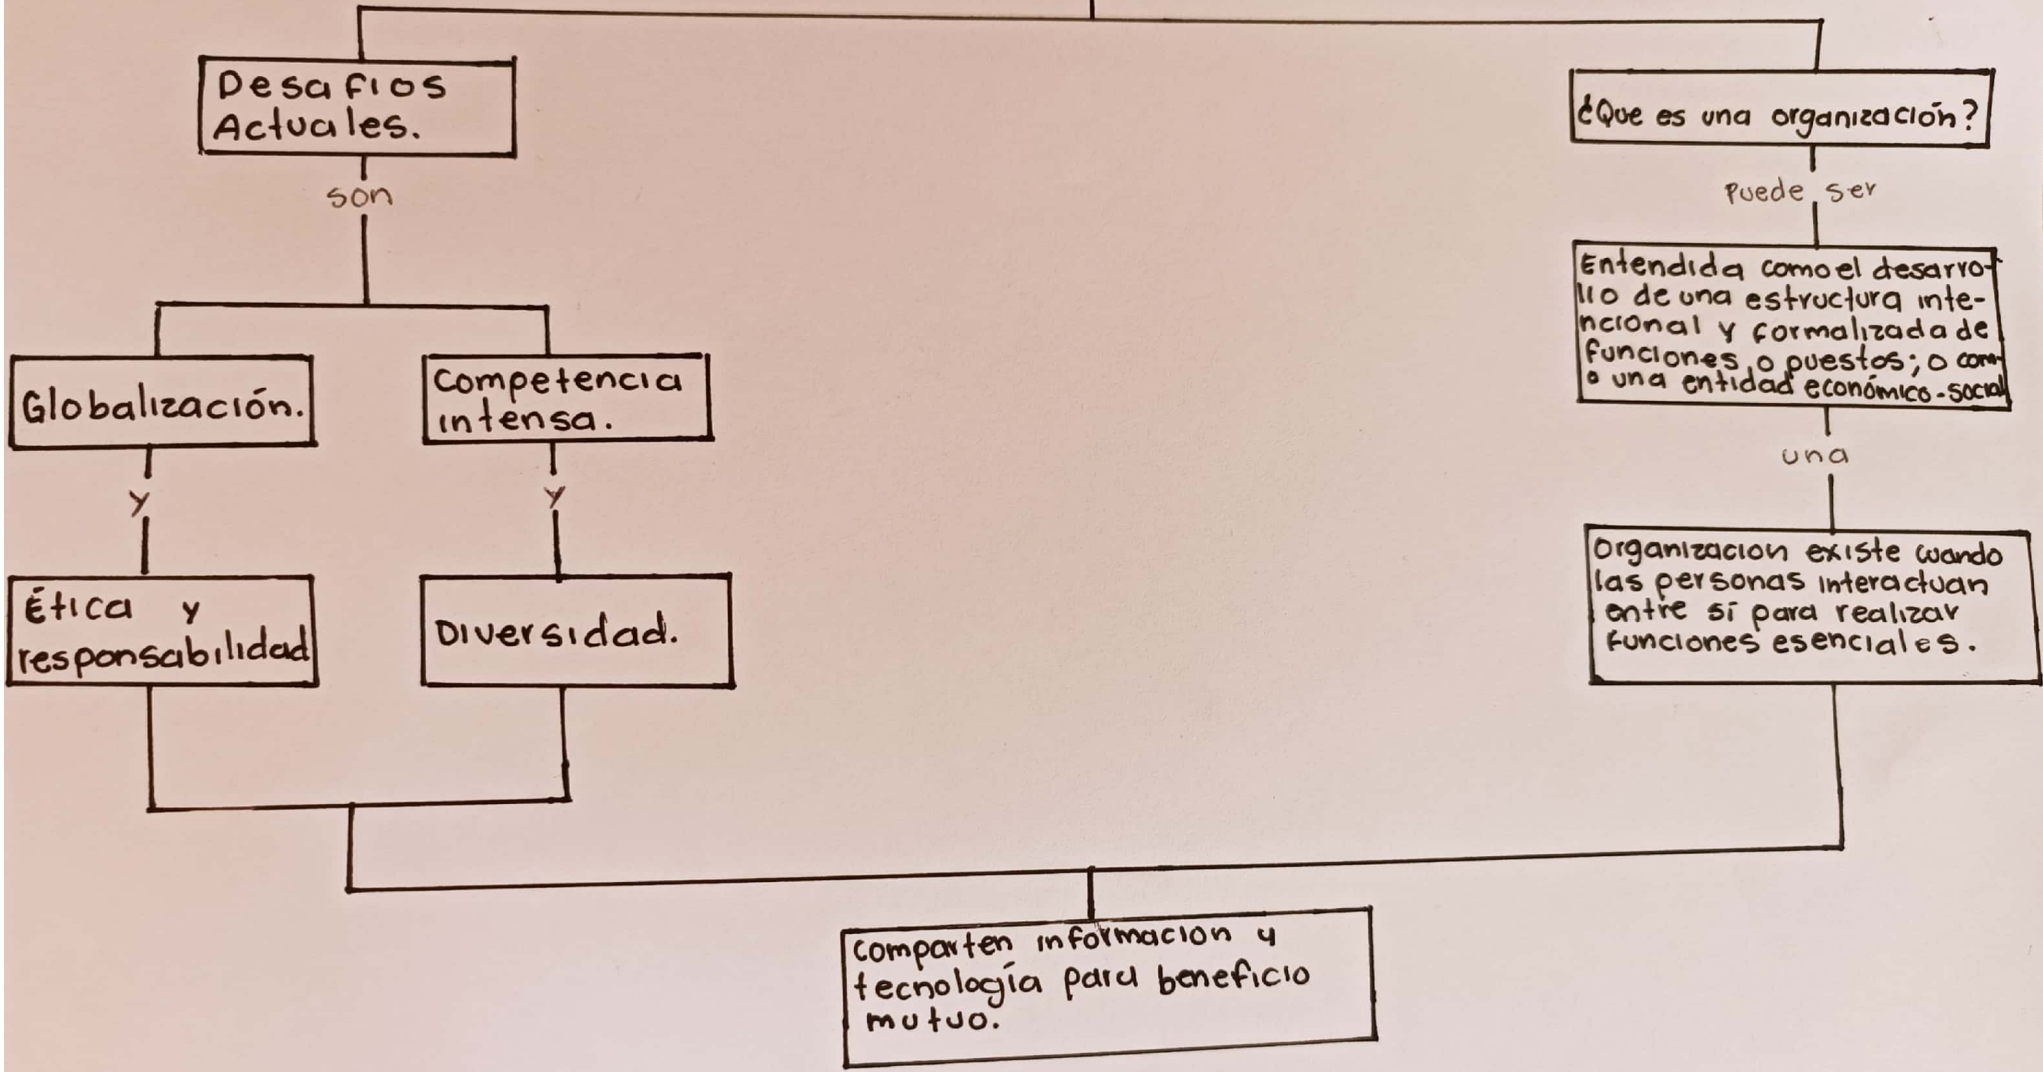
Desafios Actuales.

son

Globalización.

y

Ética y responsabilidad

Competencia intensa.

y

Diversidad.

¿Que es una organización?

Puede ser

Entendida como el desarrollo de una estructura intencional y formalizada de funciones o puestos; o como una entidad económico-social

una

Organizacion existe cuando las personas interactuan entre sí para realizar funciones esenciales.

Comparten informacion y tecnología para beneficio mutuo.